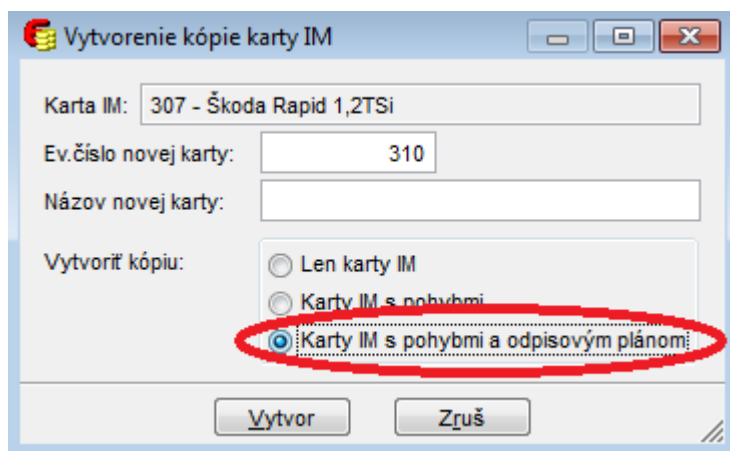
Vytvorenie kópie karty IM

Karta IM: 307 - Škoda Rapid 1,2TSi

Ev.číslo novej karty: 310

Názov novej karty:

Vytvoriť kópiu:

Len karty IM

Karty IM s pohybmi

Karty IM s pohybmi a odpisovým plánom

Vytvor

Zruš